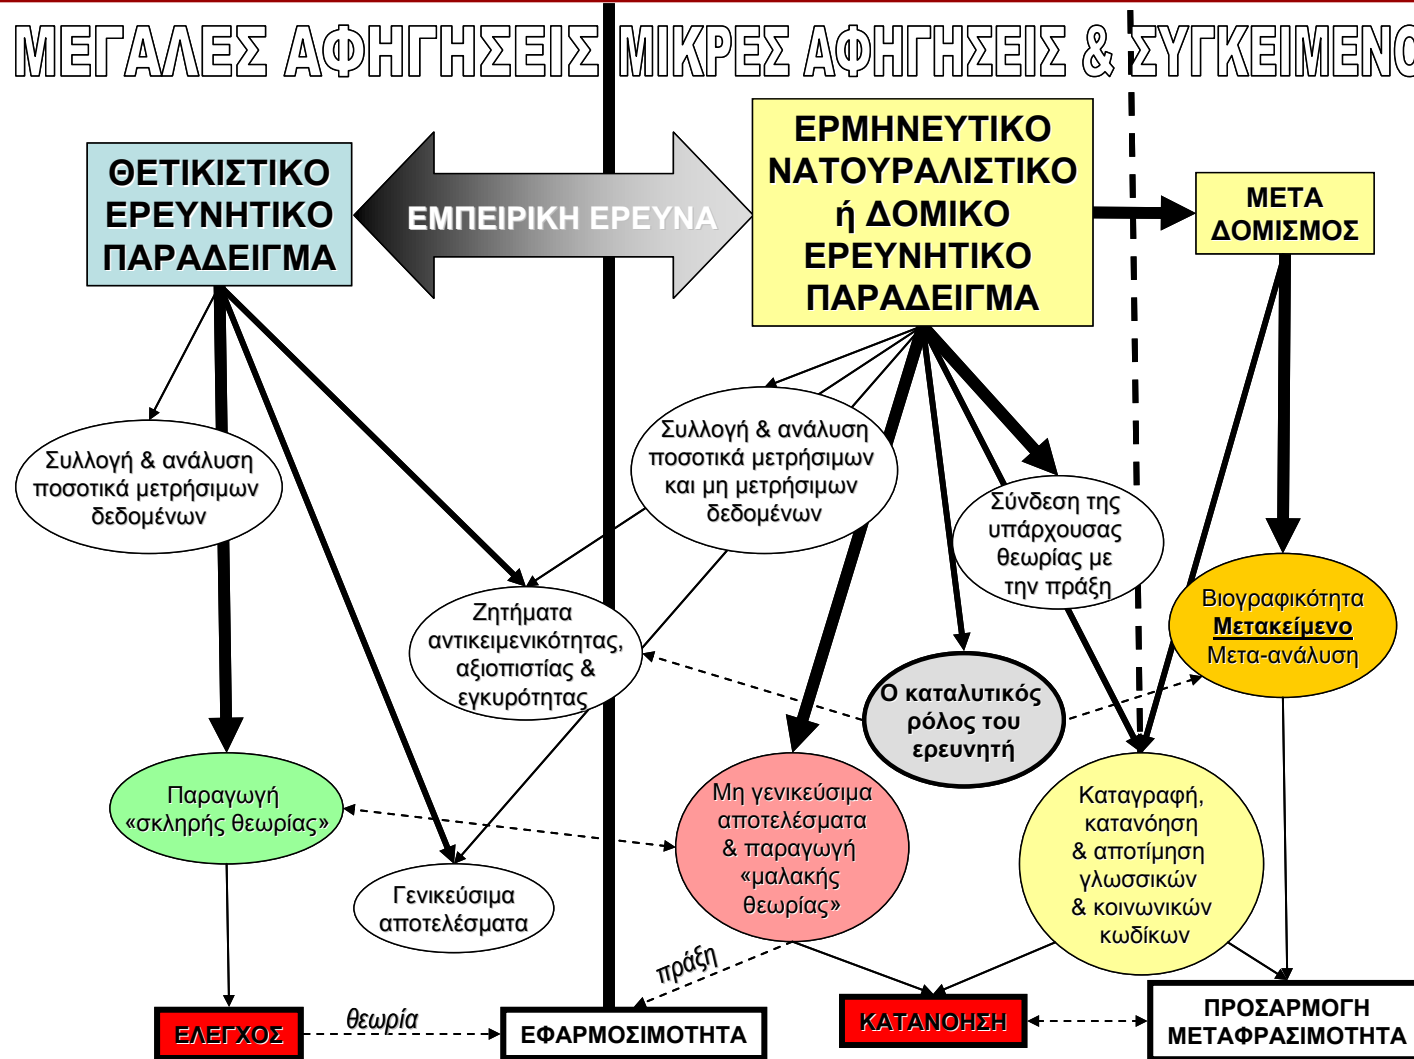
ΜΕΓΑΛΕΣ ΑΦΗΓΗΣΕΙΣ ΜΙΚΡΕΣ ΑΦΗΓΗΣΕΙΣ & ΣΥΓΚΕΙΜΕΝΟ

ΘΕΤΙΚΙΣΤΙΚΟ ΕΡΕΥΝΗΤΙΚΟ ΠΑΡΑΔΕΙΓΜΑ

ΕΜΠΕΙΡΙΚΗ ΕΡΕΥΝΑ

ΕΡΜΗΝΕΥΤΙΚΟ ΝΑΤΟΥΡΑΛΙΣΤΙΚΟ ή ΔΟΜΙΚΟ ΕΡΕΥΝΗΤΙΚΟ ΠΑΡΑΔΕΙΓΜΑ

ΜΕΤΑ ΔΟΜΙΣΜΟΣ

Συλλογή & ανάλυση ποσοτικά μετρήσιμων δεδομένων

Συλλογή & ανάλυση ποσοτικά μετρήσιμων και μη μετρήσιμων δεδομένων

Σύνδεση της υπάρχουσας θεωρίας με την πράξη

Βιογραφικότητα Μετακείμενο Μετα-ανάλυση

Ζητήματα αντικειμενικότητας, αξιοπιστίας & εγκυρότητας

Ο καταλυτικός ρόλος του ερευνητή

Παραγωγή «σκληρής θεωρίας»

Μη γενικεύσιμα αποτελέσματα & παραγωγή «μαλακής θεωρίας»

Καταγραφή, κατανόηση & αποτίμηση γλωσσικών & κοινωνικών κωδίκων

Γενικεύσιμα αποτελέσματα

πράξη

ΕΛΕΓΧΟΣ

θεωρία

ΕΦΑΡΜΟΣΙΜΟΤΗΤΑ

ΚΑΤΑΝΟΗΣΗ

ΠΡΟΣΑΡΜΟΓΗ ΜΕΤΑΦΡΑΣΙΜΟΤΗΤΑ